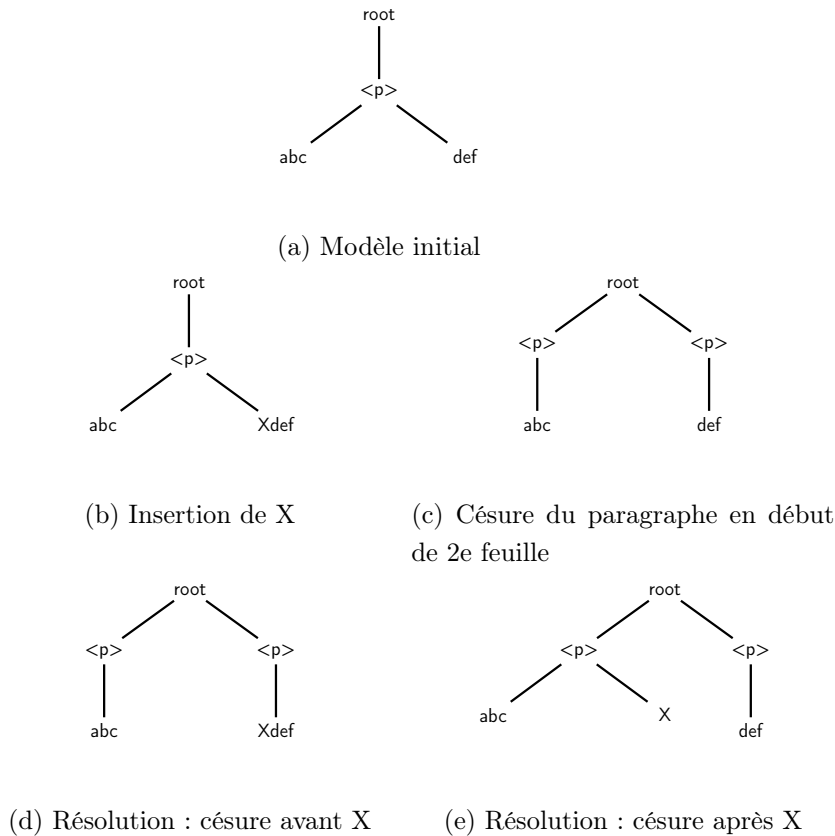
root
<p>
abc
def

(a) Modèle initial

root
<p>
abc
Xdef

(b) Insertion de X

root
<p>
<p>
abc
def

(c) Césure du paragraphe en début de 2e feuille

root
<p>
<p>
abc
Xdef

(d) Résolution : césure avant X

root
<p>
<p>
abc
X
def

(e) Résolution : césure après X